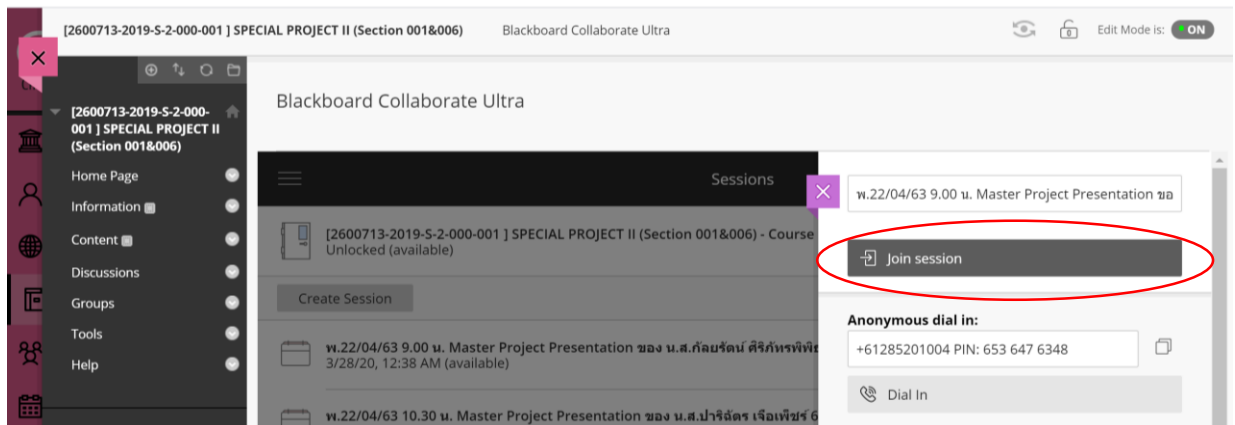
[2600713-2019-S-2-000-001 ] SPECIAL PROJECT II (Section 001&006) Blackboard Collaborate Ultra

Edit Mode is: ON

[2600713-2019-S-2-000-001 ] SPECIAL PROJECT II (Section 001&006)

Home Page
Information
Content
Discussions
Groups
Tools
Help

Blackboard Collaborate Ultra

Sessions

[2600713-2019-S-2-000-001 ] SPECIAL PROJECT II (Section 001&006) - Course
Unlocked (available)

Create Session

พ.22/04/63 9.00 น. Master Project Presentation ของ น.ส.กัลยรัตน์ ศิริภัทรพิพิ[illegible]
3/28/20, 12:38 AM (available)

พ.22/04/63 10.30 น. Master Project Presentation ของ น.ส.ปาริฉัตร เจือเพ็ชร์ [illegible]

พ.22/04/63 9.00 น. Master Project Presentation ขอ

Join session

Anonymous dial in:
+61285201004 PIN: 653 647 6348

Dial In